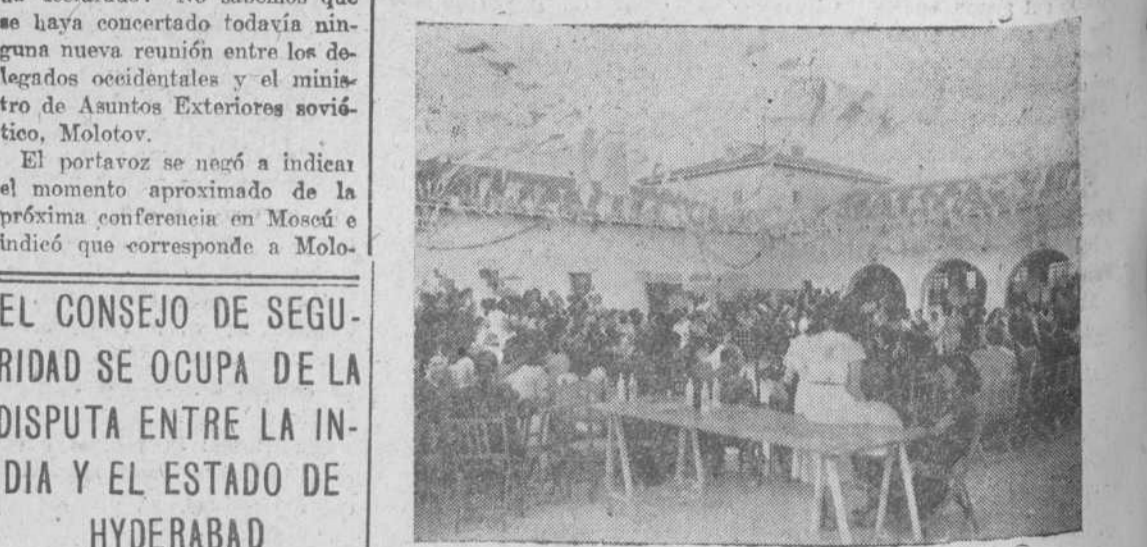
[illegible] No sabemos que se haya concertado todavía ninguna nueva reunión entre los delegados occidentales y el ministro de Asuntos Exteriores soviético, Molotov.

El portavoz se negó a indicar el momento aproximado de la próxima conferencia en Moscú e indicó que corresponde a Molo-

EL CONSEJO DE SEGURIDAD SE OCUPA DE LA DISPUTA ENTRE LA INDIA Y EL ESTADO DE HYDERABAD